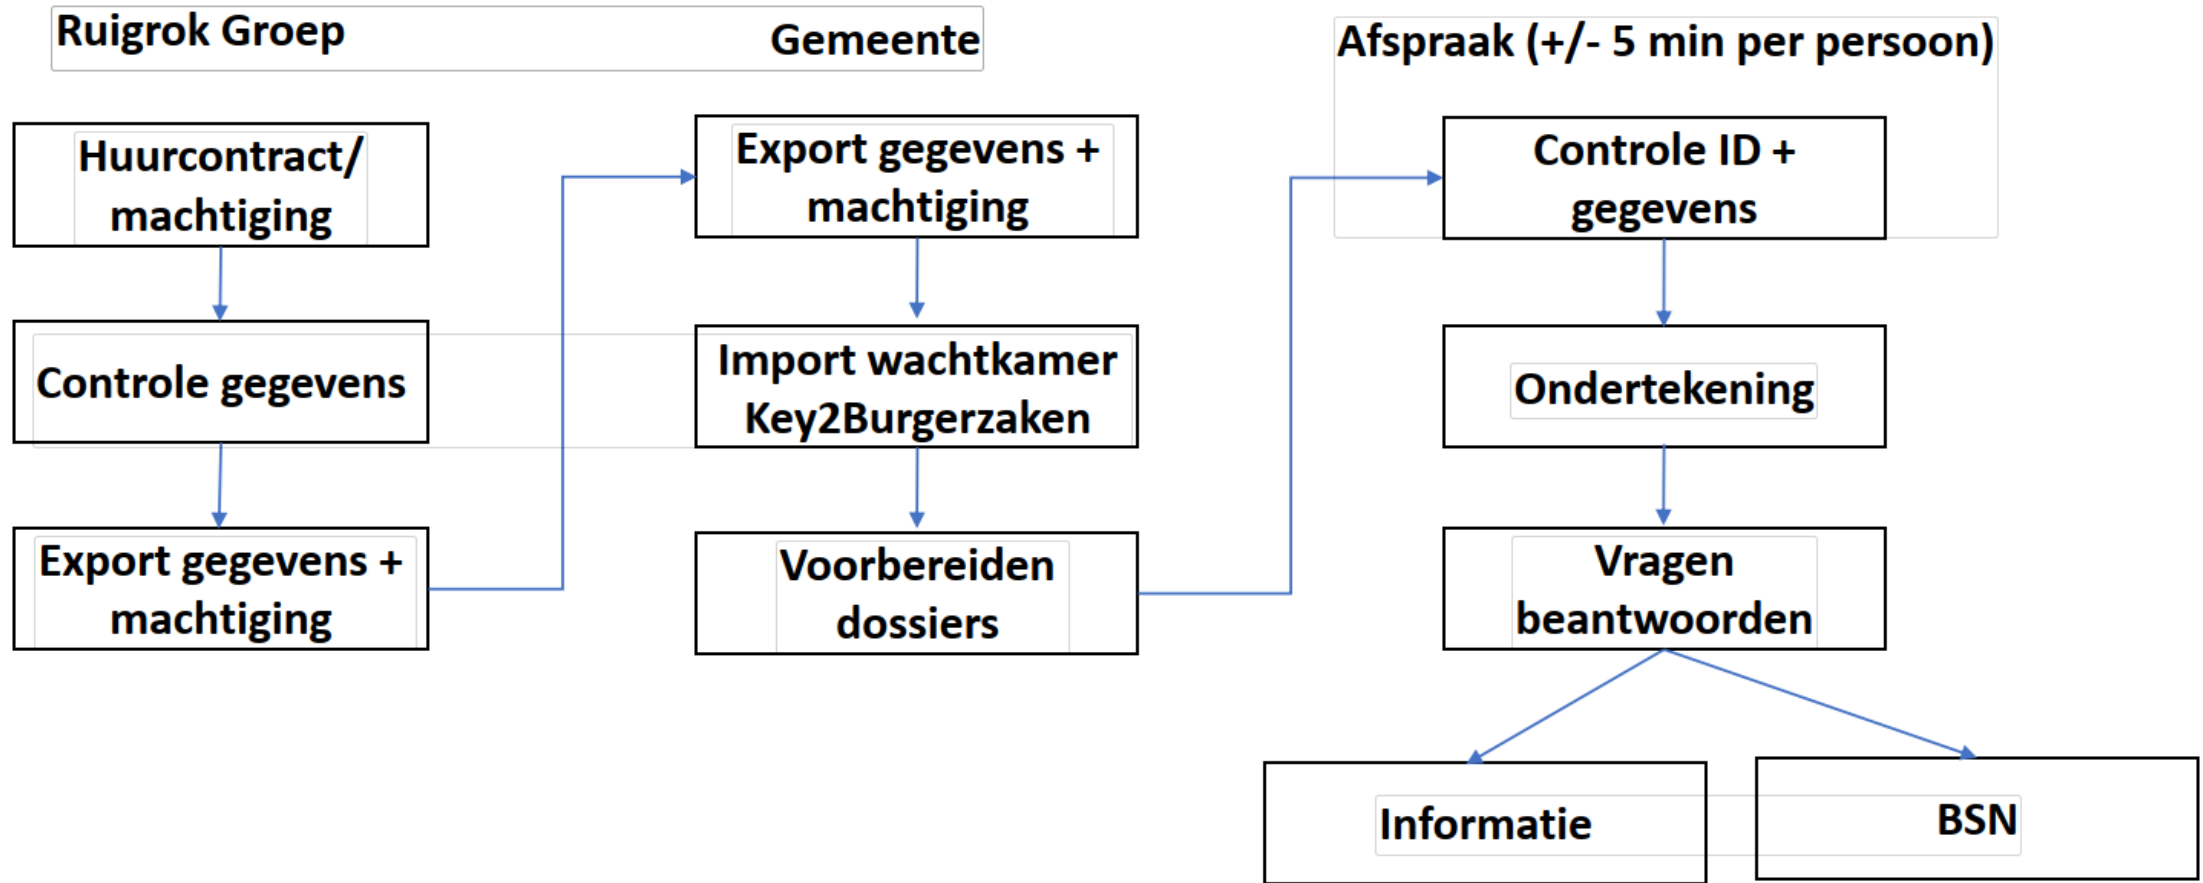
Ruigrok Groep

Gemeente

Afspraak (+/- 5 min per persoon)

Huurcontract/ machtiging

Controle gegevens

Export gegevens + machtiging

Export gegevens + machtiging

Import wachtkamer Key2Burgerzaken

Voorbereiden dossiers

Controle ID + gegevens

Ondertekening

Vragen beantwoorden

Informatie

BSN